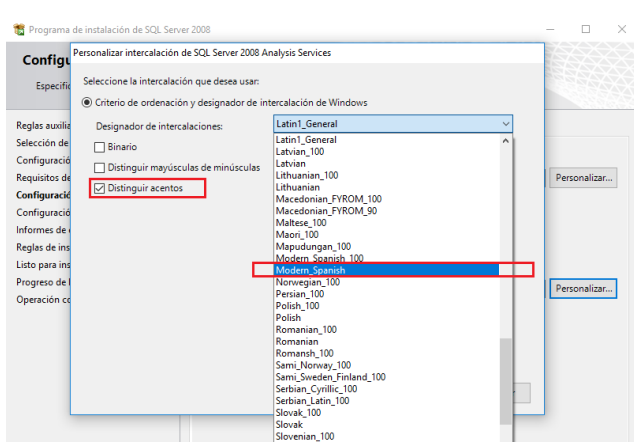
Programa de instalación de SQL Server 2008

Configu

Especific

Reglas auxilia
Selección de
Configuració
Requisitos de
Configuració
Configuració
Informes de
Reglas de ins
Listo para ins
Progreso de l
Operación co

Personalizar intercalación de SQL Server 2008 Analysis Services

Seleccione la intercalación que desea usar:

Criterio de ordenación y designador de intercalación de Windows

Designador de intercalaciones:

Latin1_General

Binario

Distinguir mayúsculas de minúsculas

Distinguir acentos

Latin1_General
Latvian_100
Latvian
Lithuanian_100
Lithuanian
Macedonian_FYROM_100
Macedonian_FYROM_90
Maltese_100
Maori_100
Mapudungan_100
Modern_Spanish_100
Modern_Spanish
Norwegian_100
Persian_100
Polish_100
Polish
Romanian_100
Romanian
Romansh_100
Sami_Norway_100
Sami_Sweden_Finland_100
Serbian_Cyrillic_100
Serbian_Latin_100
Slovak_100
Slovak
Slovenian_100

Personalizar...

Personalizar...